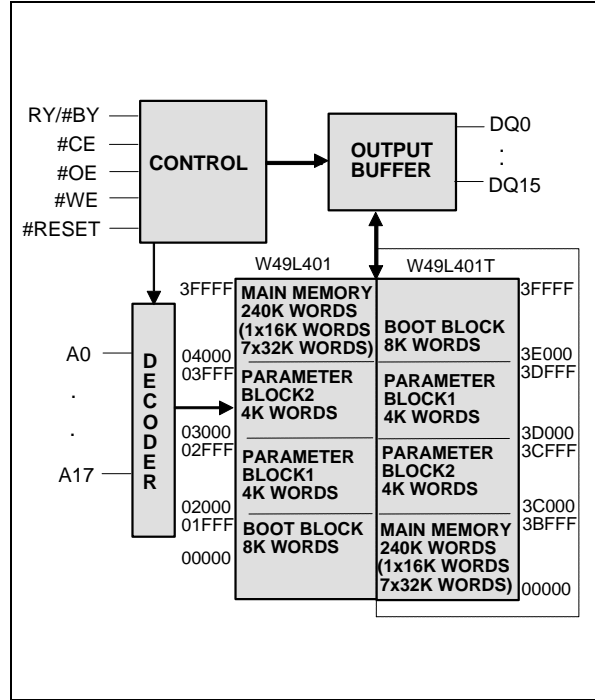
RY/#BY
#CE
#OE
#WE
#RESET

CONTROL

OUTPUT BUFFER

DQ0
.
.
DQ15

DECODER

A0
.
.
A17

W49L401

3FFFF
MAIN MEMORY 240K WORDS (1x16K WORDS 7x32K WORDS)
04000
03FFF
PARAMETER BLOCK2 4K WORDS
03000
02FFF
PARAMETER BLOCK1 4K WORDS
02000
01FFF
BOOT BLOCK 8K WORDS
00000

W49L401T

3FFFF
BOOT BLOCK 8K WORDS
3E000
3DFFF
PARAMETER BLOCK1 4K WORDS
3D000
3CFFF
PARAMETER BLOCK2 4K WORDS
3C000
3BFFF
MAIN MEMORY 240K WORDS (1x16K WORDS 7x32K WORDS)
00000